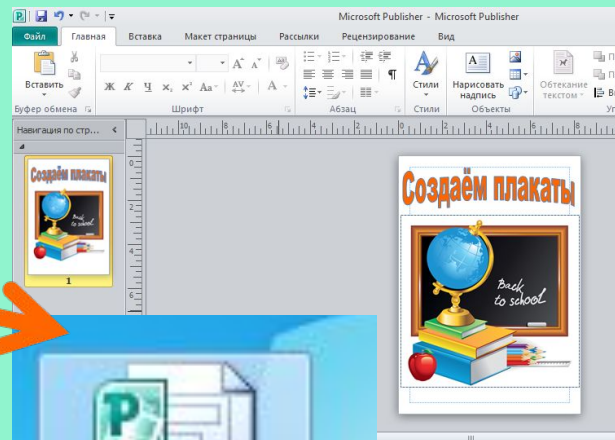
Microsoft Publisher - Microsoft Publisher

Файл Главная Вставка Макет страницы Рассылки Рецензирование Вид

Вставить

Буфер обмена

Ж К Ч $x_2$ $x^2$ Аа

Шрифт

Абзац

Стили

Стили

Нарисовать надпись

Объекты

Обтекание текстом

Навигация по стр...

Создаём плакаты

1

Создаём плакаты

Back to school

Back to school